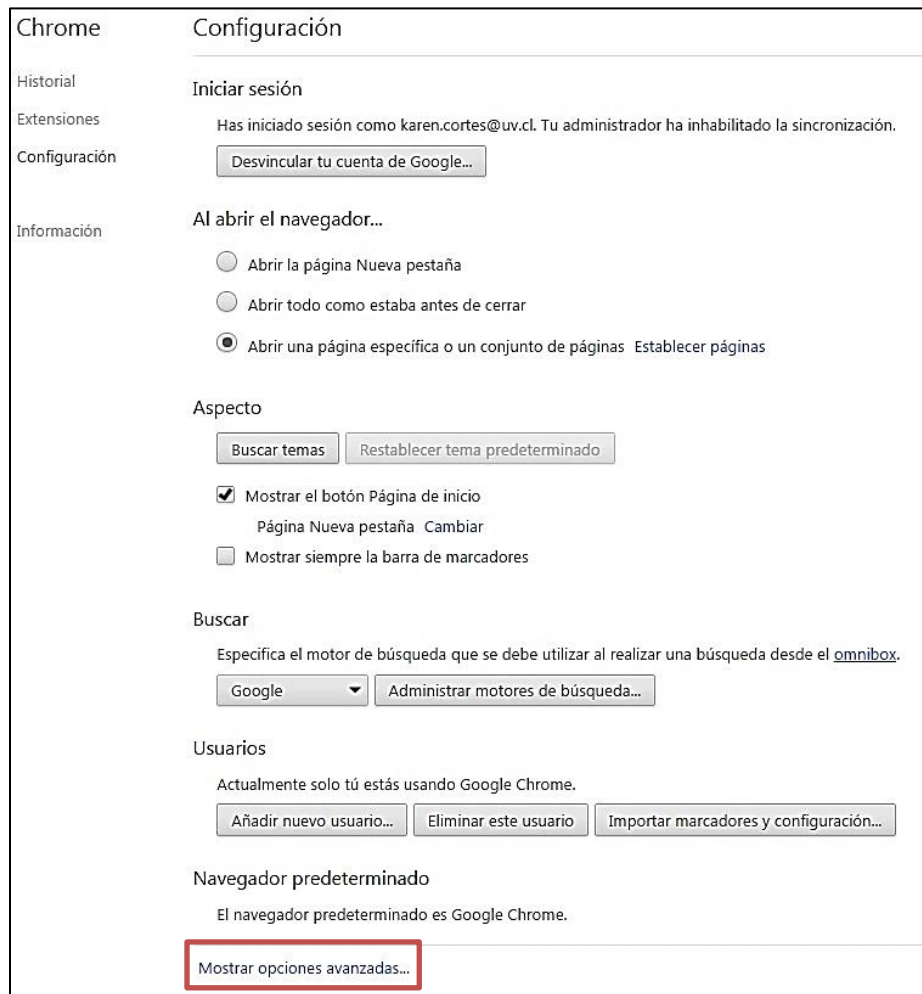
Chrome

Historial

Extensiones

Configuración

Información

Configuración

Iniciar sesión

Has iniciado sesión como karen.cortes@uv.cl. Tu administrador ha inhabilitado la sincronización.

Desvincular tu cuenta de Google...

Al abrir el navegador...

Abrir la página Nueva pestaña

Abrir todo como estaba antes de cerrar

Abrir una página específica o un conjunto de páginas Establecer páginas

Aspecto

Buscar temas

Restablecer tema predeterminado

Mostrar el botón Página de inicio

Página Nueva pestaña Cambiar

Mostrar siempre la barra de marcadores

Buscar

Especifica el motor de búsqueda que se debe utilizar al realizar una búsqueda desde el omnibox.

Google

Administrar motores de búsqueda...

Usuarios

Actualmente solo tú estás usando Google Chrome.

Añadir nuevo usuario...

Eliminar este usuario

Importar marcadores y configuración...

Navegador predeterminado

El navegador predeterminado es Google Chrome.

Mostrar opciones avanzadas...